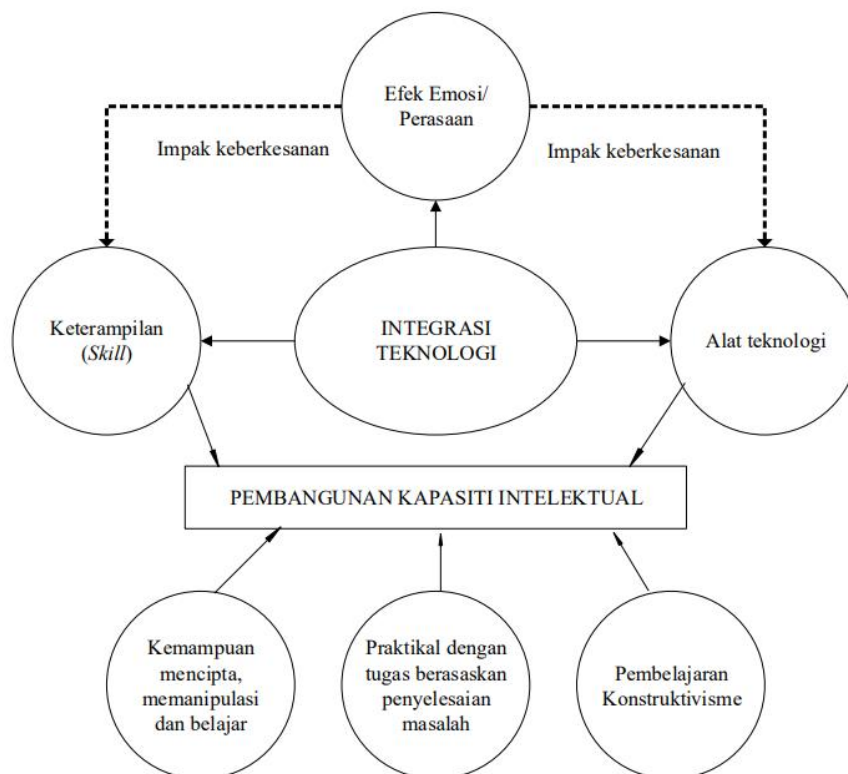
Efek Emosi/
Perasaan

Impak keberkesanan

Impak keberkesanan

Keterampilan
(*Skill*)

INTEGRASI
TEKNOLOGI

Alat teknologi

PEMBANGUNAN KAPASITI INTELEKTUAL

Kemampuan
mencipta,
memanipulasi
dan belajar

Praktikal dengan
tugas berasaskan
penyelesaian
masalah

Pembelajaran
Konstruktivisme